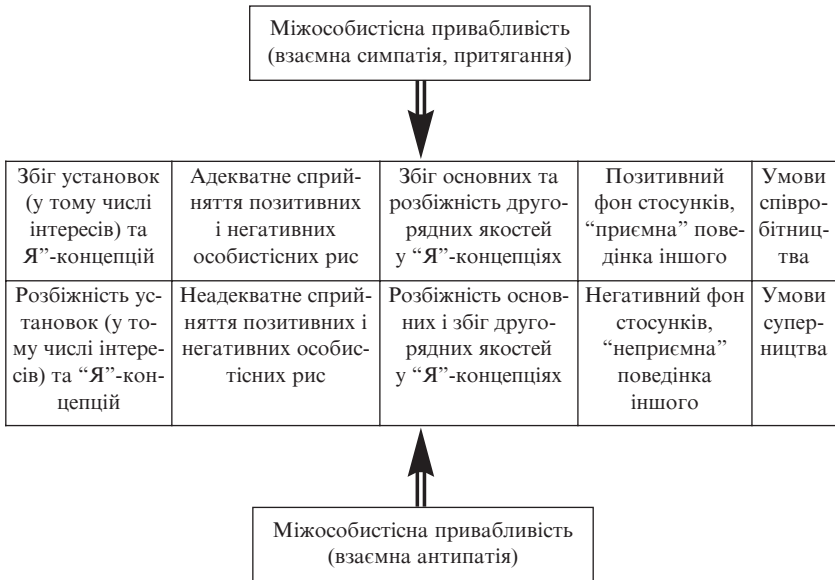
Міжособистісна привабливість (взаємна симпатія, притягання)

| Збіг установок (у тому числі інтересів) та Я"-концепцій | Адекватне сприйняття позитивних і негативних особистісних рис | Збіг основних та розбіжність другорядних якостей у "Я"-концепціях | Позитивний фон стосунків, "приємна" поведінка іншого | Умови співробітництва |
|---|---|---|---|---|
| Розбіжність установок (у тому числі інтересів) та "Я"-концепцій | Неадекватне сприйняття позитивних і негативних особистісних рис | Розбіжність основних і збіг другорядних якостей у "Я"-концепціях | Негативний фон стосунків, "неприємна" поведінка іншого | Умови суперництва |

Міжособистісна привабливість (взаємна антипатія)